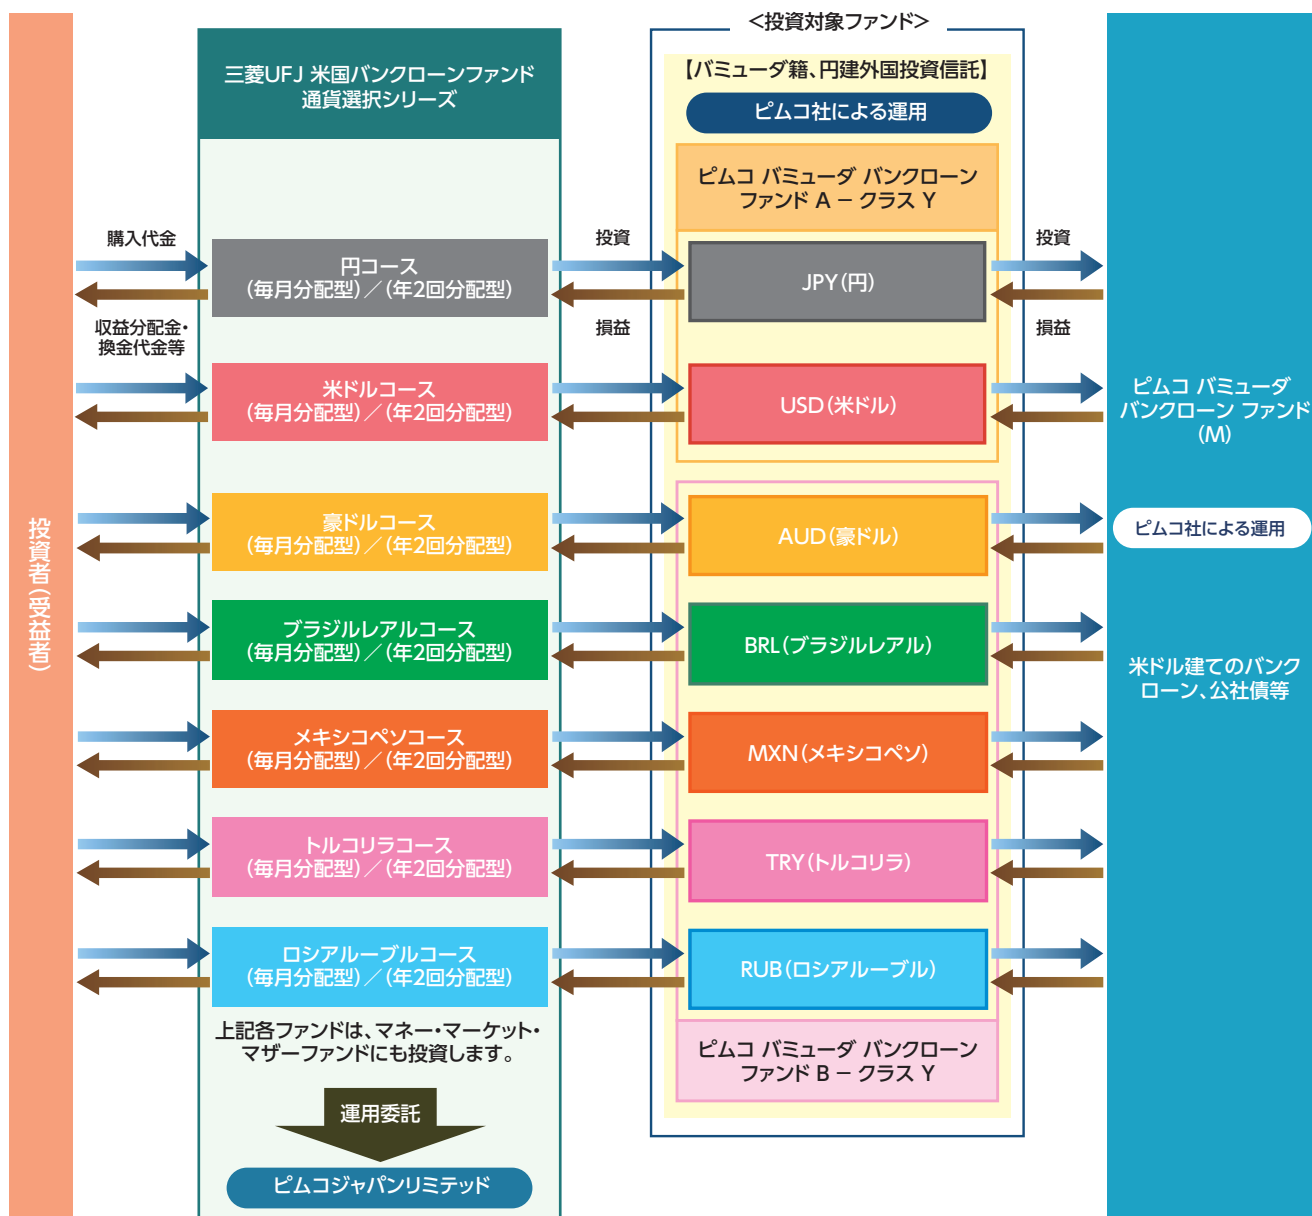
投資者(受益者)

購入代金

収益分配金・換金代金等

三菱UFJ 米国バンクローンファンド 通貨選択シリーズ

円コース (毎月分配型)/(年2回分配型)

米ドルコース (毎月分配型)/(年2回分配型)

豪ドルコース (毎月分配型)/(年2回分配型)

ブラジルレアルコース (毎月分配型)/(年2回分配型)

メキシコペソコース (毎月分配型)/(年2回分配型)

トルコリラコース (毎月分配型)/(年2回分配型)

ロシアルーブルコース (毎月分配型)/(年2回分配型)

上記各ファンドは、マネー・マーケット・マザーファンドにも投資します。

運用委託

ピムコジャパンリミテッド

投資

損益

<投資対象ファンド>

【バミューダ籍、円建外国投資信託】

ピムコ社による運用

ピムコ バミューダ バンクローン ファンド A – クラス Y

JPY(円)

USD(米ドル)

AUD(豪ドル)

BRL(ブラジルレアル)

MXN(メキシコペソ)

TRY(トルコリラ)

RUB(ロシアルーブル)

ピムコ バミューダ バンクローン ファンド B – クラス Y

投資

損益

ピムコ バミューダ バンクローン ファンド (M)

ピムコ社による運用

米ドル建てのバンクローン、公社債等